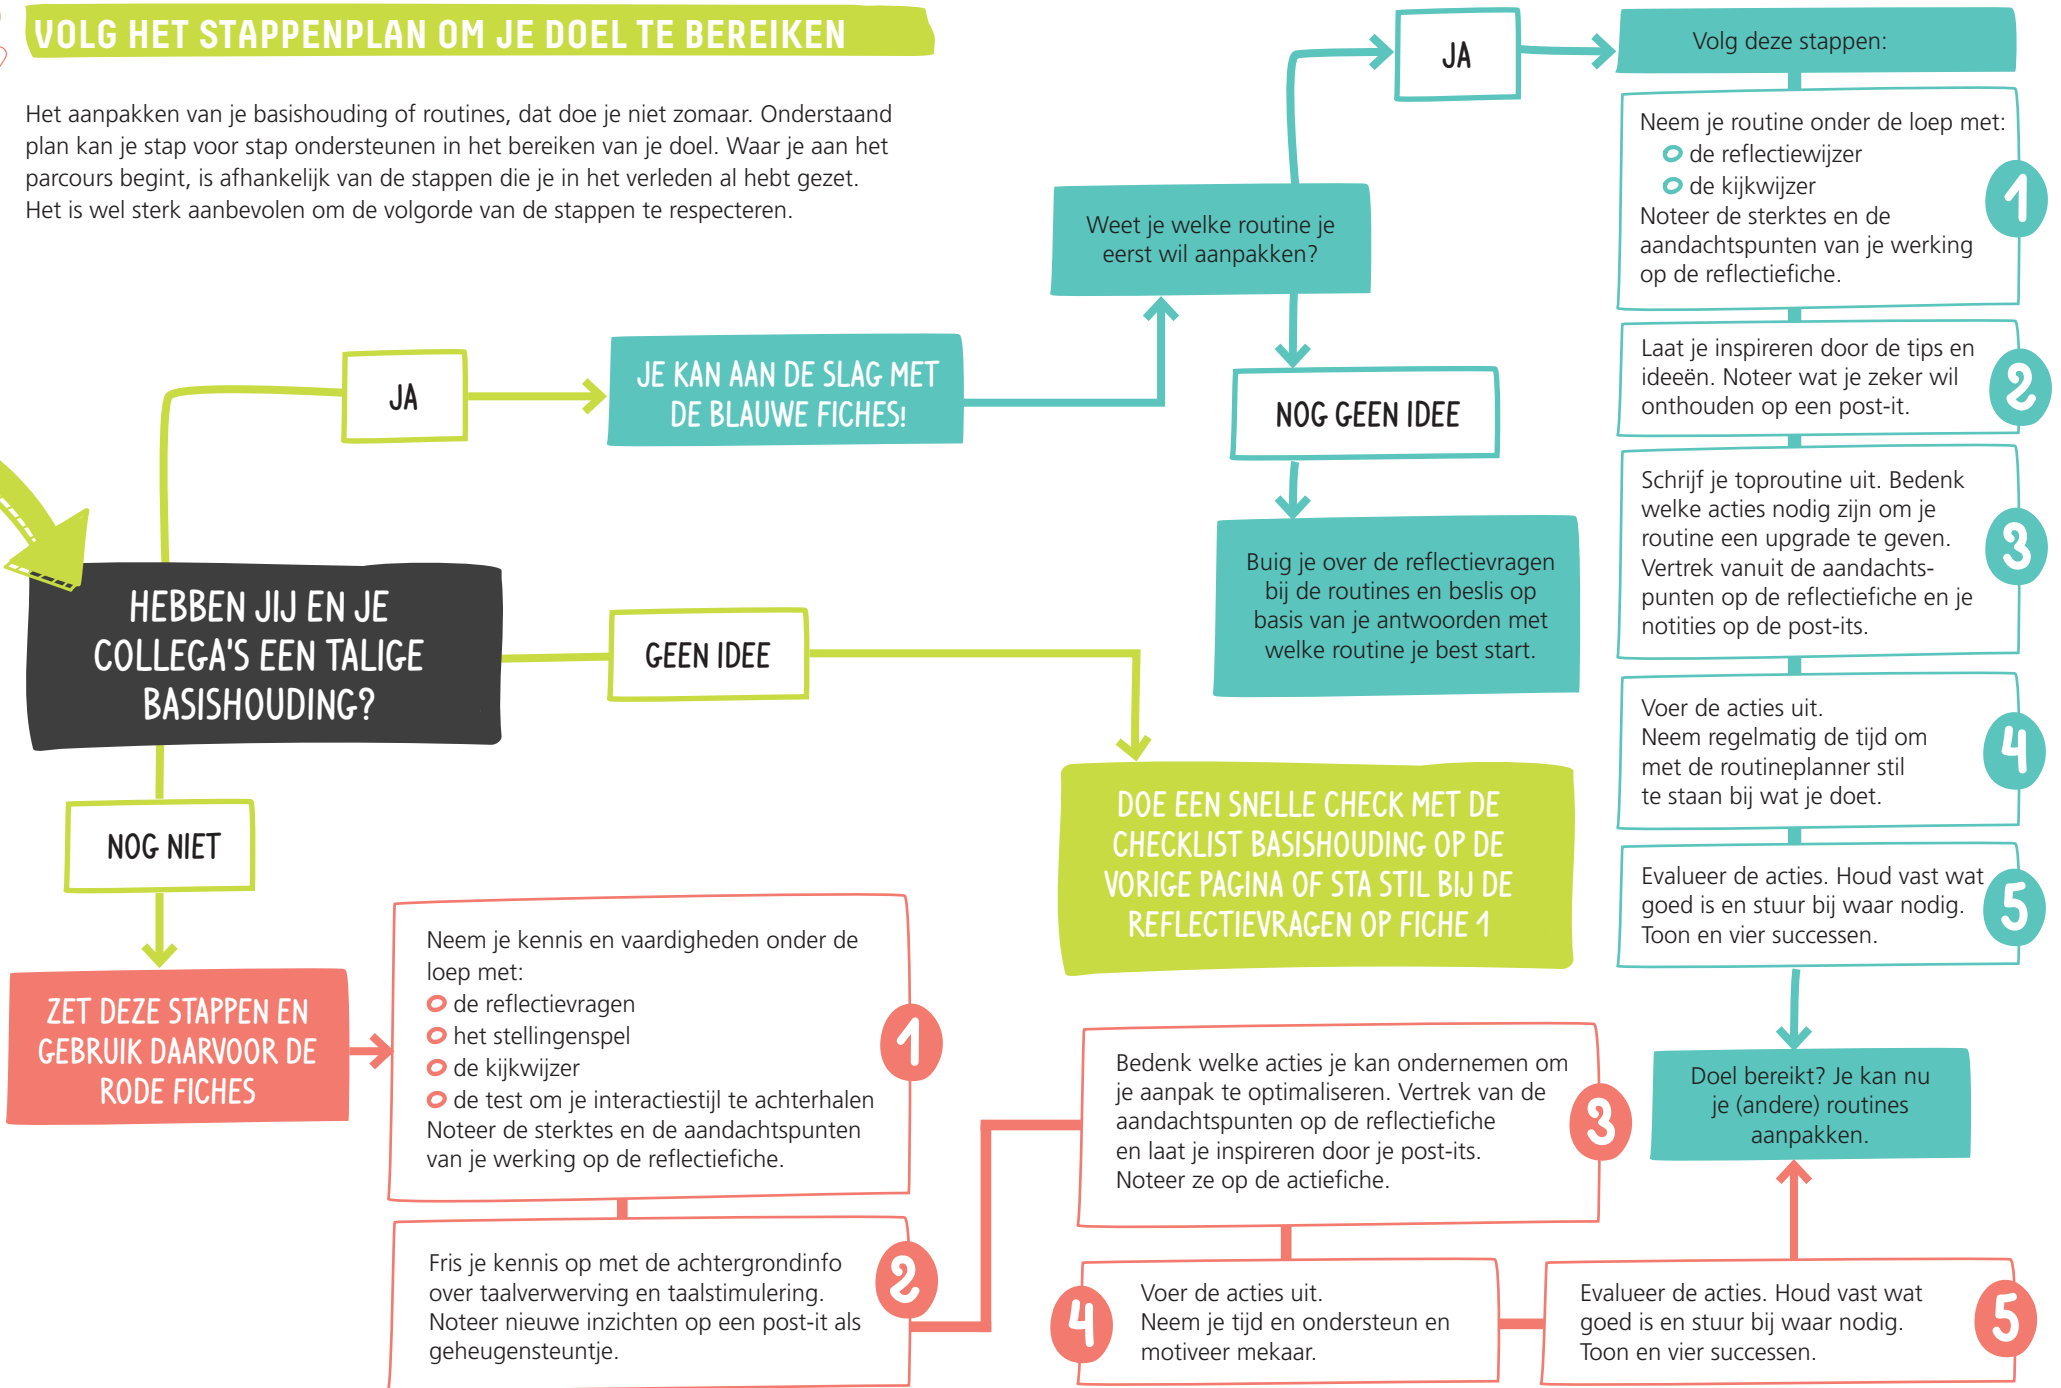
VOLG HET STAPPENPLAN OM JE DOEL TE BEREIKEN

Het aanpakken van je basishouding of routines, dat doe je niet zomaar. Onderstaand plan kan je stap voor stap ondersteunen in het bereiken van je doel. Waar je aan het parcours begint, is afhankelijk van de stappen die je in het verleden al hebt gezet. Het is wel sterk aanbevolen om de volgorde van de stappen te respecteren.

HEBBEN JIJ EN JE COLLEGA'S EEN TALIGE BASISHOUDING?

JA

JE KAN AAN DE SLAG MET DE BLAUWE FICHES!

Weet je welke routine je eerst wil aanpakken?

JA

Volg deze stappen:

Neem je routine onder de loep met:
de reflectiewijzer
de kijkwijzer
Noteer de sterktes en de aandachtspunten van je werking op de reflectiefiche.

1

Laat je inspireren door de tips en ideeën. Noteer wat je zeker wil onthouden op een post-it.

2

Schrijf je toproutine uit. Bedenk welke acties nodig zijn om je routine een upgrade te geven. Vertrek vanuit de aandachtspunten op de reflectiefiche en je notities op de post-its.

3

Voer de acties uit.
Neem regelmatig de tijd om met de routineplanner stil te staan bij wat je doet.

4

Evalueer de acties. Houd vast wat goed is en stuur bij waar nodig. Toon en vier successen.

5

NOG GEEN IDEE

Buig je over de reflectievragen bij de routines en beslis op basis van je antwoorden met welke routine je best start.

GEEN IDEE

DOE EEN SNELLE CHECK MET DE CHECKLIST BASISHOUDING OP DE VORIGE PAGINA OF STA STIL BIJ DE REFLECTIEVRAGEN OP FICHE 1

NOG NIET

ZET DEZE STAPPEN EN GEBRUIK DAARVOOR DE RODE FICHES

Neem je kennis en vaardigheden onder de loep met:
de reflectievragen
het stellingenspel
de kijkwijzer
de test om je interactiestijl te achterhalen
Noteer de sterktes en de aandachtspunten van je werking op de reflectiefiche.

1

Fris je kennis op met de achtergrondinfo over taalverwerving en taalstimulering. Noteer nieuwe inzichten op een post-it als geheugensteuntje.

2

Bedenk welke acties je kan ondernemen om je aanpak te optimaliseren. Vertrek van de aandachtspunten op de reflectiefiche en laat je inspireren door je post-its. Noteer ze op de actiefiche.

3

Voer de acties uit.
Neem je tijd en ondersteun en motiveer mekaar.

4

Evalueer de acties. Houd vast wat goed is en stuur bij waar nodig. Toon en vier successen.

5

Doel bereikt? Je kan nu je (andere) routines aanpakken.